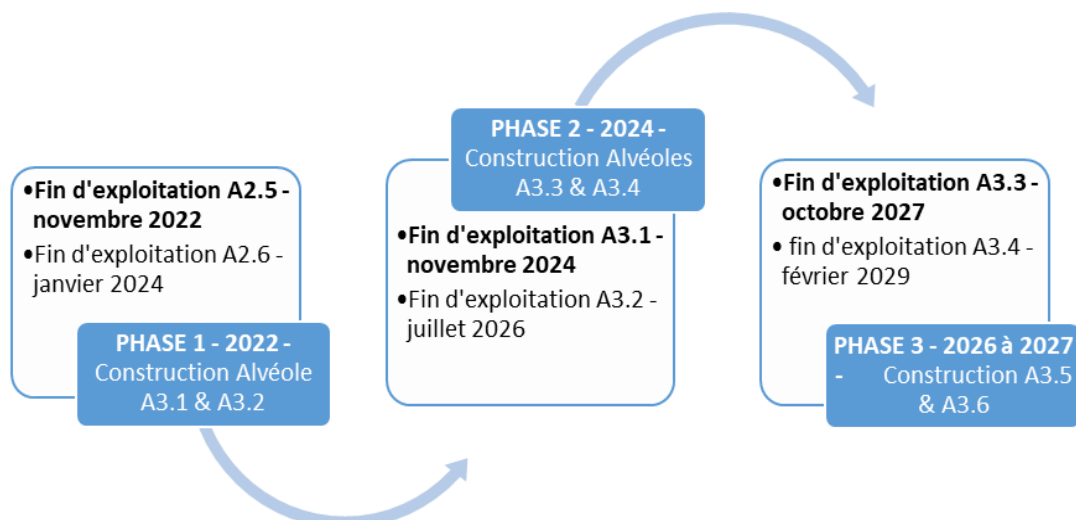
•Fin d'exploitation A2.5 - novembre 2022
•Fin d'exploitation A2.6 - janvier 2024

PHASE 1 - 2022 - Construction Alvéole A3.1 & A3.2

PHASE 2 - 2024 - Construction Alvéoles A3.3 & A3.4

•Fin d'exploitation A3.1 - novembre 2024
•Fin d'exploitation A3.2 - juillet 2026

•Fin d'exploitation A3.3 - octobre 2027
• fin d'exploitation A3.4 - février 2029

PHASE 3 - 2026 à 2027 - Construction A3.5 & A3.6